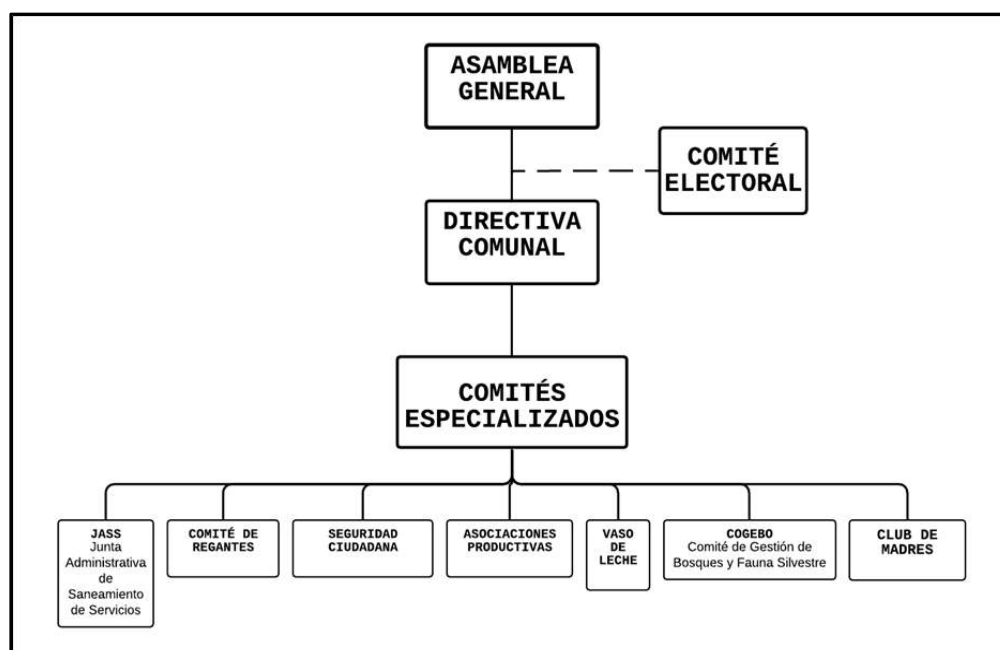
ASAMBLEA GENERAL

COMITÉ ELECTORAL

DIRECTIVA COMUNAL

COMITÉS ESPECIALIZADOS

JASS
Junta Administrativa de Saneamiento de Servicios

COMITÉ DE REGANTES

SEGURIDAD CIUDADANA

ASOCIACIONES PRODUCTIVAS

VASO DE LECHE

COGEBO
Comité de Gestión de Bosques y Fauna Silvestre

CLUB DE MADRES